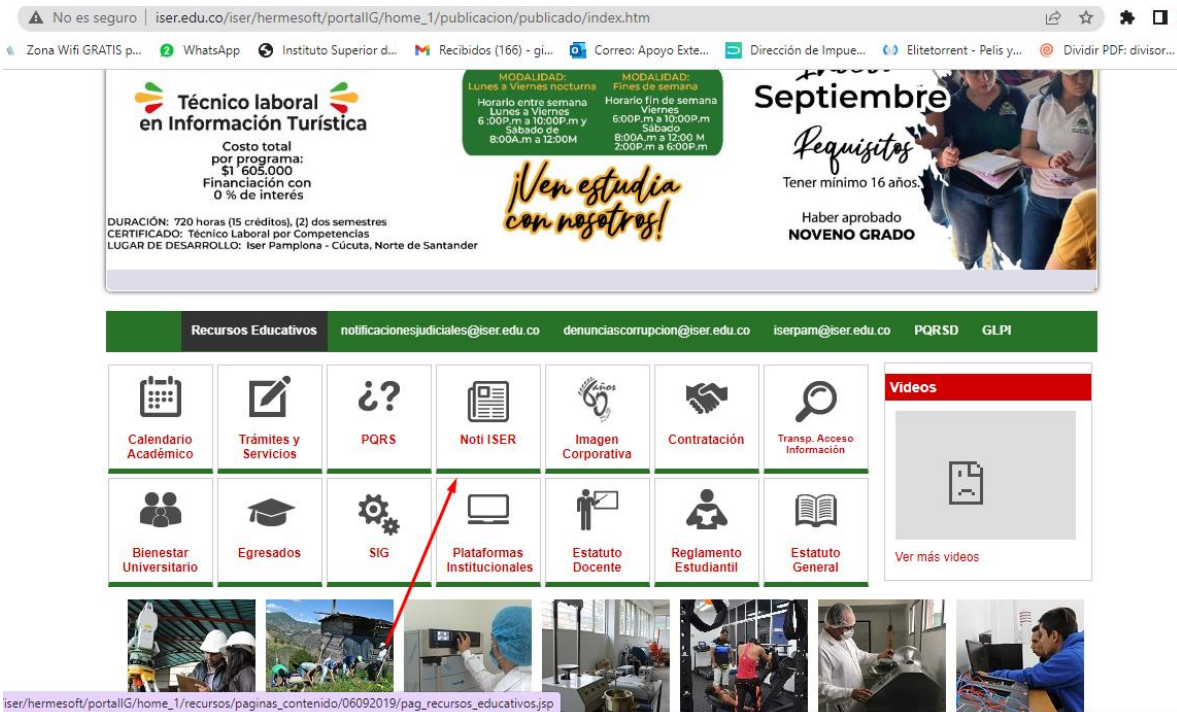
No es seguro | iser.edu.co/iser/hermesoft/portalIG/home_1/publicacion/publicado/index.htm

Zona Wifi GRATIS p... WhatsApp Instituto Superior d... Recibidos (166) - gi... Correo: Apoyo Exte... Dirección de Impue... Elitetorrent - Pelis y... Dividir PDF: divisor...

Técnico laboral en Información Turística

Costo total por programa: $1 605.000 Financiación con 0 % de interés

DURACIÓN: 720 horas (15 créditos), (2) dos semestres
CERTIFICADO: Técnico Laboral por Competencias
LUGAR DE DESARROLLO: Iser Pamplona - Cúcuta, Norte de Santander

MODALIDAD: Lunes a Viernes nocturna
Horario entre semana Lunes a Viernes 6:00P.m a 10:00P.m y Sábado de 8:00A.m a 12:00M

MODALIDAD: Fines de semana
Horario fin de semana Viernes 6:00P.m a 10:00P.m Sábado 8:00A.m a 12:00 M 2:00P.m a 6:00P.m

¡Ven estudia con nosotros!

Septiembre

Requisitos

Tener mínimo 16 años.

Haber aprobado NOVENO GRADO

Recursos Educativos notificacionesjudiciales@iser.edu.co denunciascorrupcion@iser.edu.co iserpam@iser.edu.co PQRSD GLPI

Calendario Académico
Trámites y Servicios
PQRS
Noti ISER
Imagen Corporativa
Contratación
Transp. Acceso Información

Videos

Bienestar Universitario
Egresados
SIG
Plataformas Institucionales
Estatuto Docente
Reglamento Estudiantil
Estatuto General

Ver más videos

iser/hermesoft/portalIG/home_1/recursos/paginas_contenido/06092019/pag_recursos_educativos.jsp